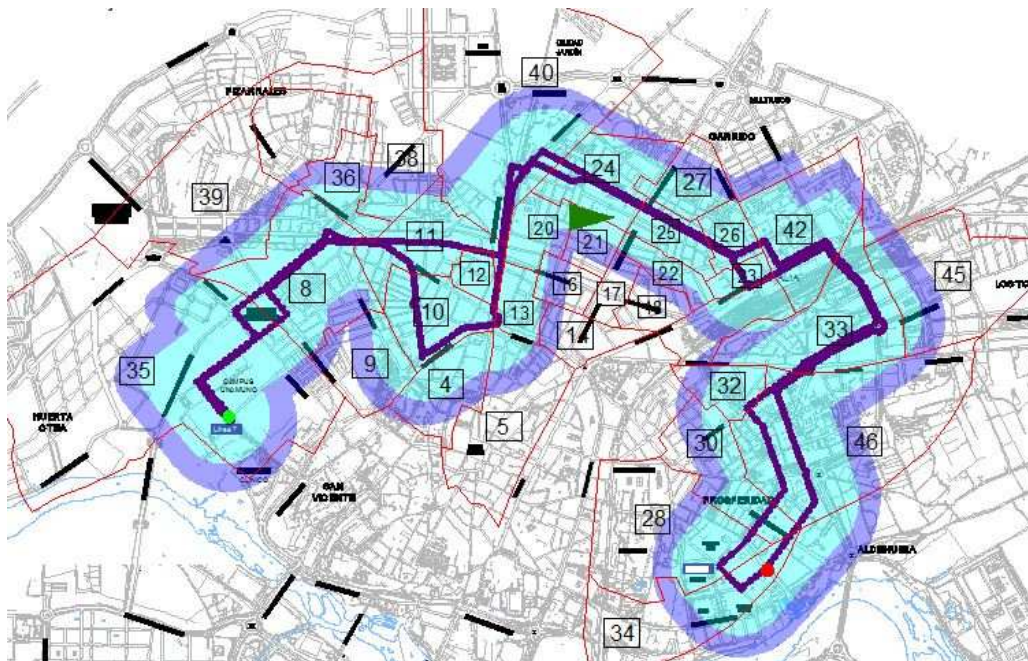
CIUDAD JARDÍN
40
PIZARRALES
MILITARES
GARRIDO
38
36
24
27
39
20
21
25
26
42
11
12
22
23
45
LOGÍSTICA
8
16
17
10
13
18
19
14
33
35
CAMPUS UNAMUNO
9
4
32
HUERTA OTEA
Línea 7
5
30
46
CLÍNICO
SAN VICENTE
PROSPERIDAD
28
ALDEHUELA
34